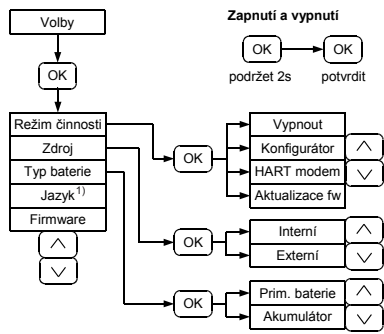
Volby

OK

Zapnutí a vypnutí

OK

OK

podržet 2s

potvrdit

Režim činnosti

Zdroj

Typ baterie

Jazyk$^{1)}$

Firmware

∧

∨

OK

Vypnout

Konfigurátor

HART modem

Aktualizace fw

∧

∨

OK

Interní

Externí

∧

∨

OK

Prim. baterie

Akumulátor

∧

∨